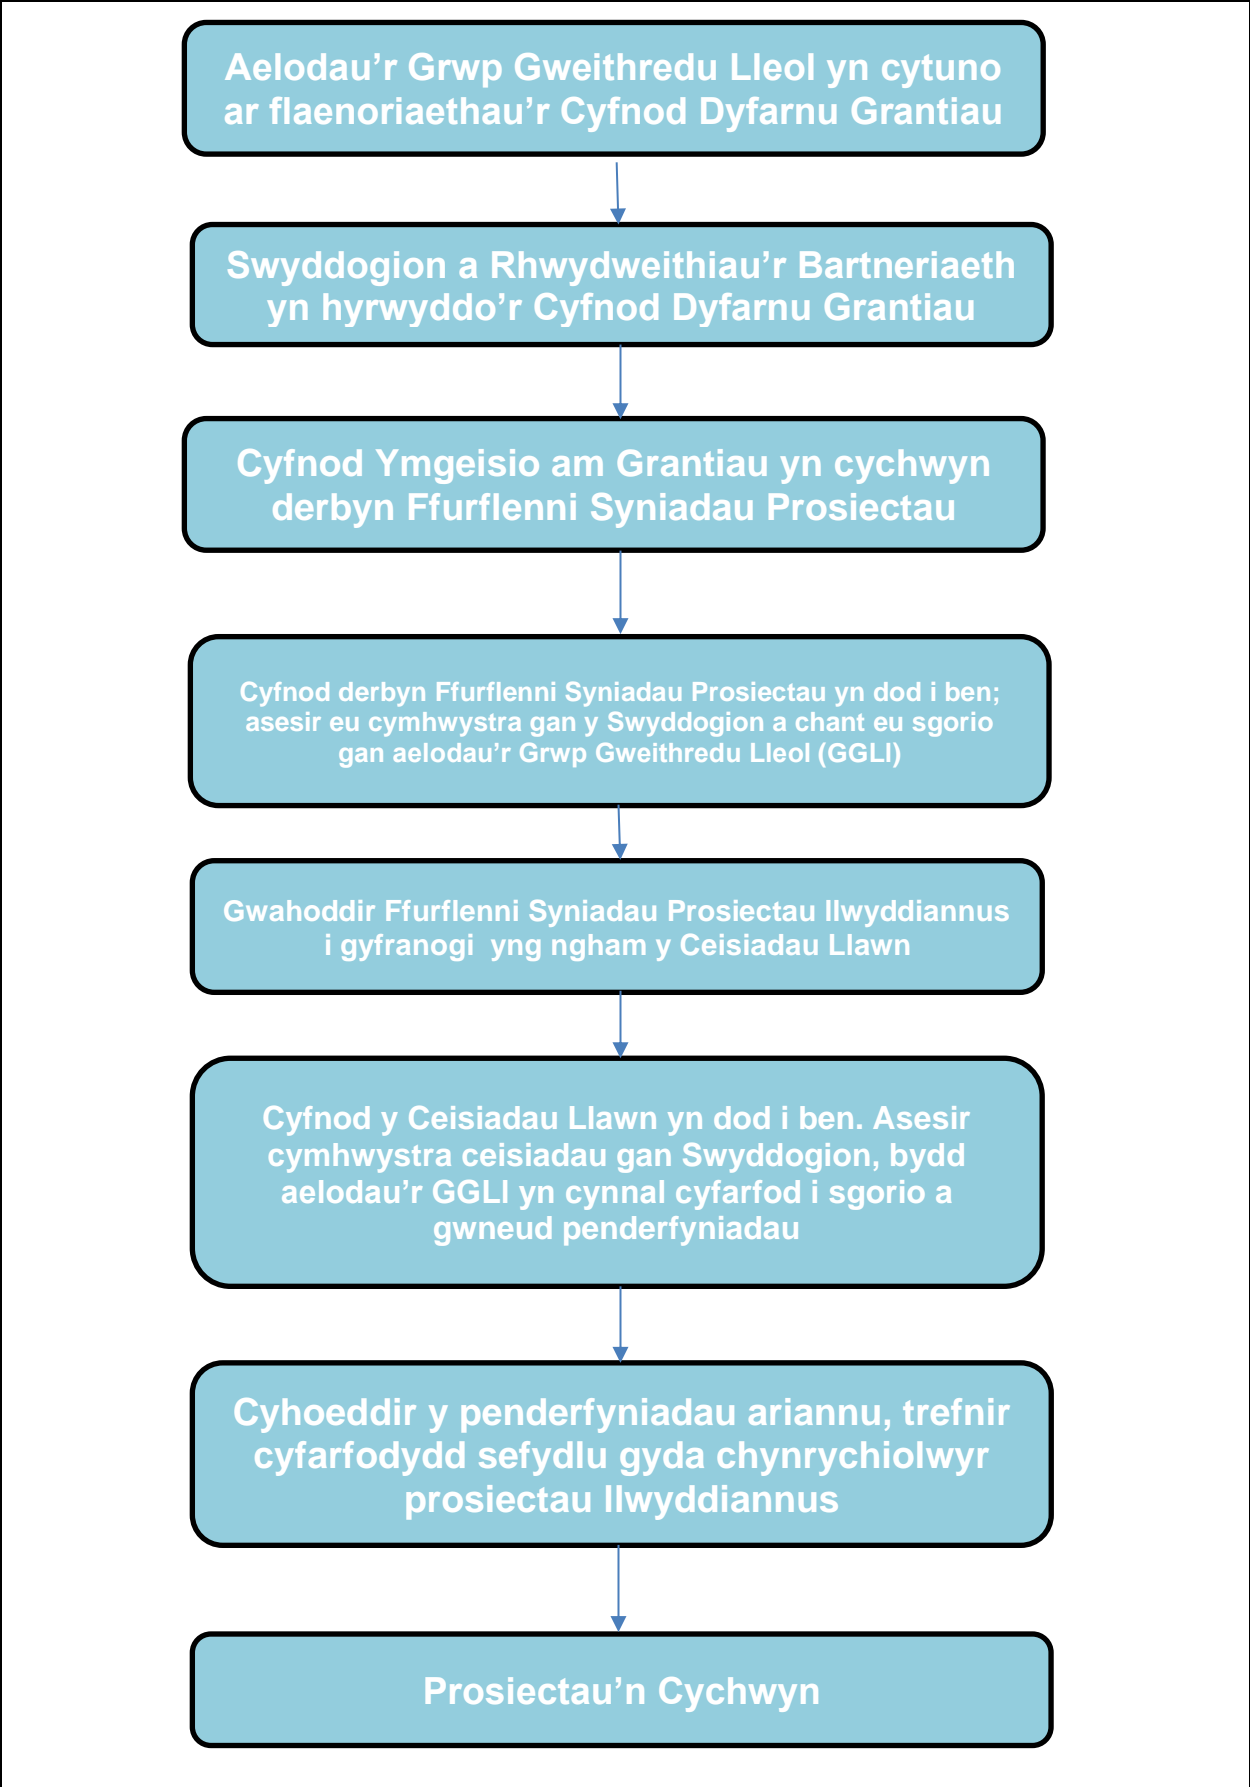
Aelodau’r Grwp Gweithredu Lleol yn cytuno ar flaenoriaethau’r Cyfnod Dyfarnu Grantiau

Swyddogion a Rhwydweithiau’r Bartneriaeth yn hyrwyddo’r Cyfnod Dyfarnu Grantiau

Cyfnod Ymgeisio am Grantiau yn cychwyn derbyn Ffurflenni Syniadau Prosiectau

Cyfnod derbyn Ffurflenni Syniadau Prosiectau yn dod i ben; asesir eu cymhwystra gan y Swyddogion a chant eu sgorio gan aelodau’r Grwp Gweithredu Lleol (GGLl)

Gwahoddir Ffurflenni Syniadau Prosiectau llwyddiannus i gyfranogi yng ngham y Ceisiadau Llawn

Cyfnod y Ceisiadau Llawn yn dod i ben. Asesir cymhwystra ceisiadau gan Swyddogion, bydd aelodau’r GGLl yn cynnal cyfarfod i sgorio a gwneud penderfyniadau

Cyhoeddir y penderfyniadau ariannu, trefnir cyfarfodydd sefydlu gyda chynrychiolwyr prosiectau llwyddiannus

Prosiectau’n Cychwyn